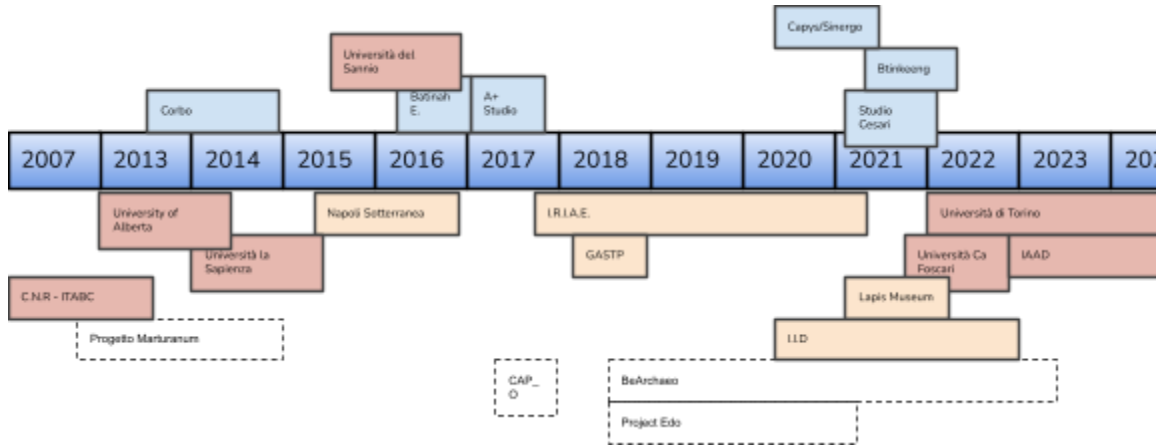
Capys/Sinergo

Università del Sannio

Btinkeeng

Corbo

Batirah E.

A+ Studio

Studio Cesari

2007 2013 2014 2015 2016 2017 2018 2019 2020 2021 2022 2023 20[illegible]

University of Alberta

Napoli Sotterranea

I.R.I.A.E.

Università di Torino

Università la Sapienza

GASTP

Università Ca Foscari

IAAD

C.N.R - ITABC

Lapis Museum

Progetto Marturanum

I.I.D

CAP_O

BeArchaeo

Project Edo